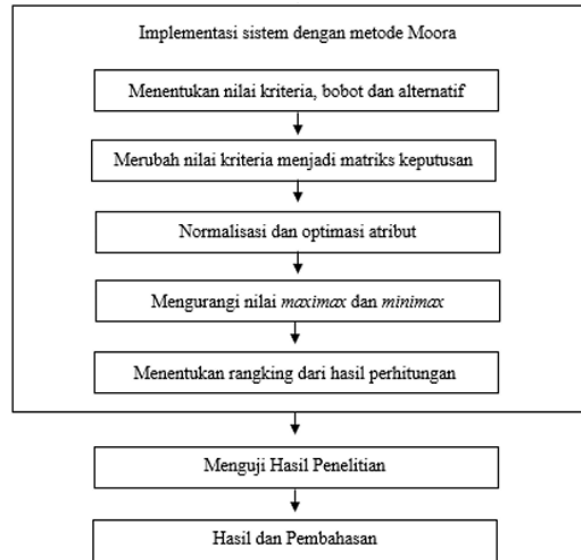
Implementasi sistem dengan metode Moora

Menentukan nilai kriteria, bobot dan alternatif

Merubah nilai kriteria menjadi matriks keputusan

Normalisasi dan optimasi atribut

Mengurangi nilai *maximax* dan *minimax*

Menentukan rangking dari hasil perhitungan

Menguji Hasil Penelitian

Hasil dan Pembahasan